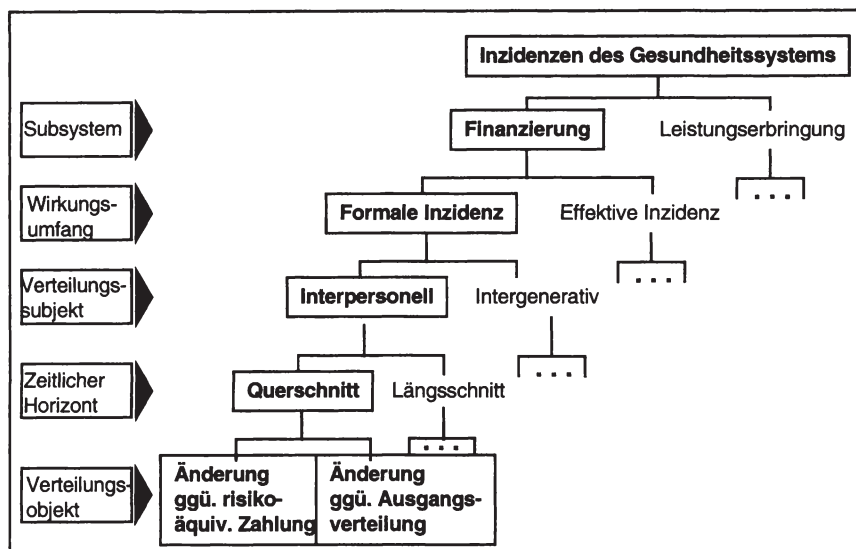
Inzidenzen des Gesundheitssystems

Subsystem

Finanzierung

Leistungserbringung

...

Wirkungsumfang

Formale Inzidenz

Effektive Inzidenz

...

Verteilungssubjekt

Interpersonell

Intergenerativ

...

Zeitlicher Horizont

Querschnitt

Längsschnitt

...

Verteilungsobjekt

Änderung ggü. risikoäquiv. Zahlung

Änderung ggü. Ausgangsverteilung